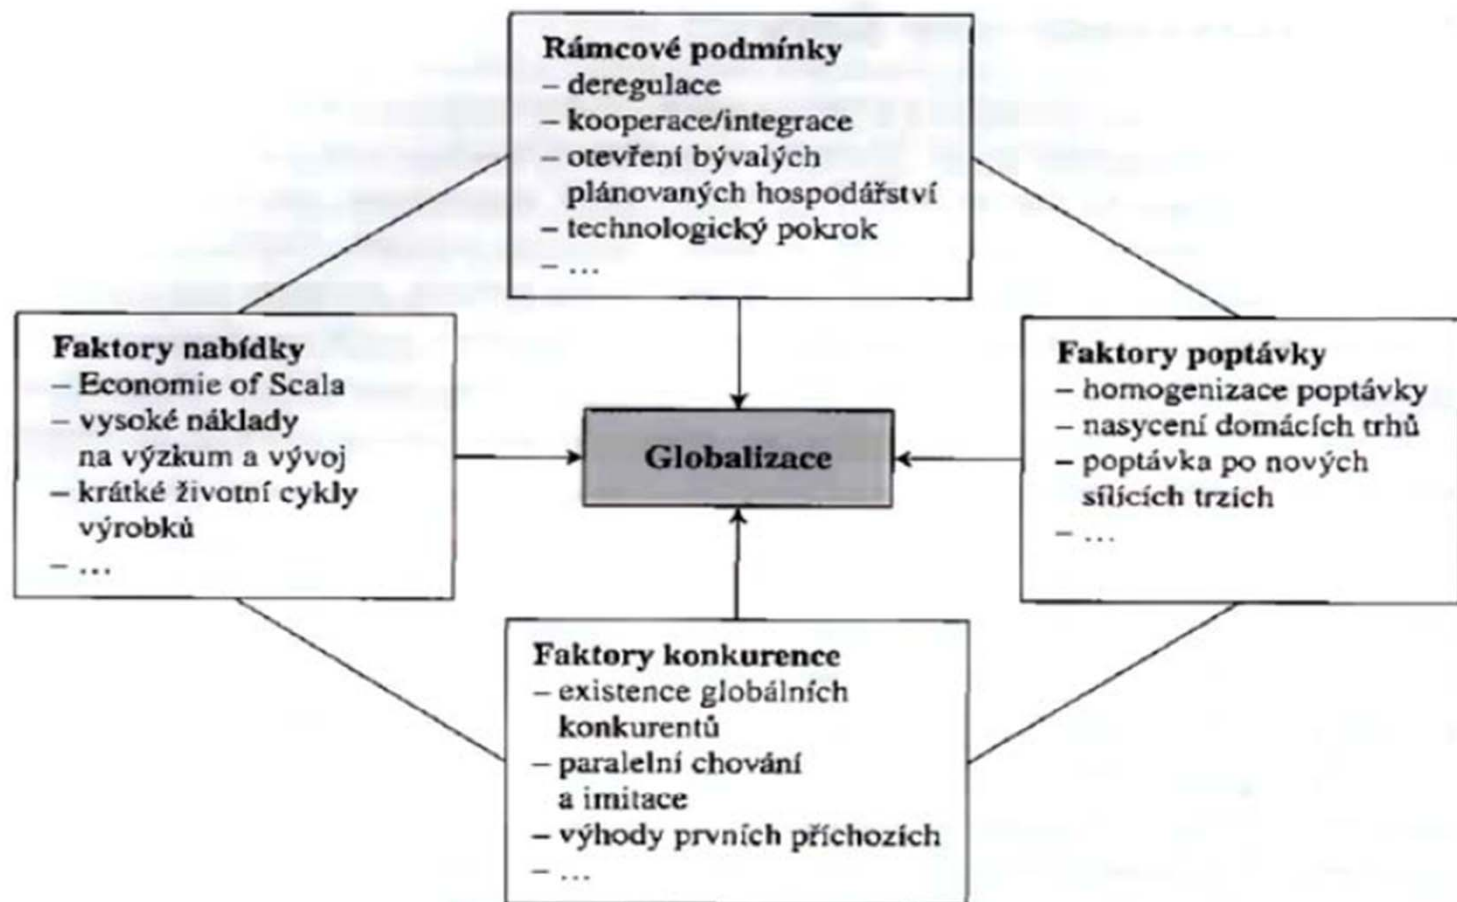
Rámcové podmínky
– deregulace
– kooperace/integrace
– otevření bývalých plánovaných hospodářství
– technologický pokrok
– ...

Faktory nabídky
– Economie of Scala
– vysoké náklady na výzkum a vývoj
– krátké životní cykly výrobků
– ...

Globalizace

Faktory poptávky
– homogenizace poptávky
– nasycení domácích trhů
– poptávka po nových sílících trzích
– ...

Faktory konkurence
– existence globálních konkurentů
– paralelní chování a imitace
– výhody prvních příchozích
– ...